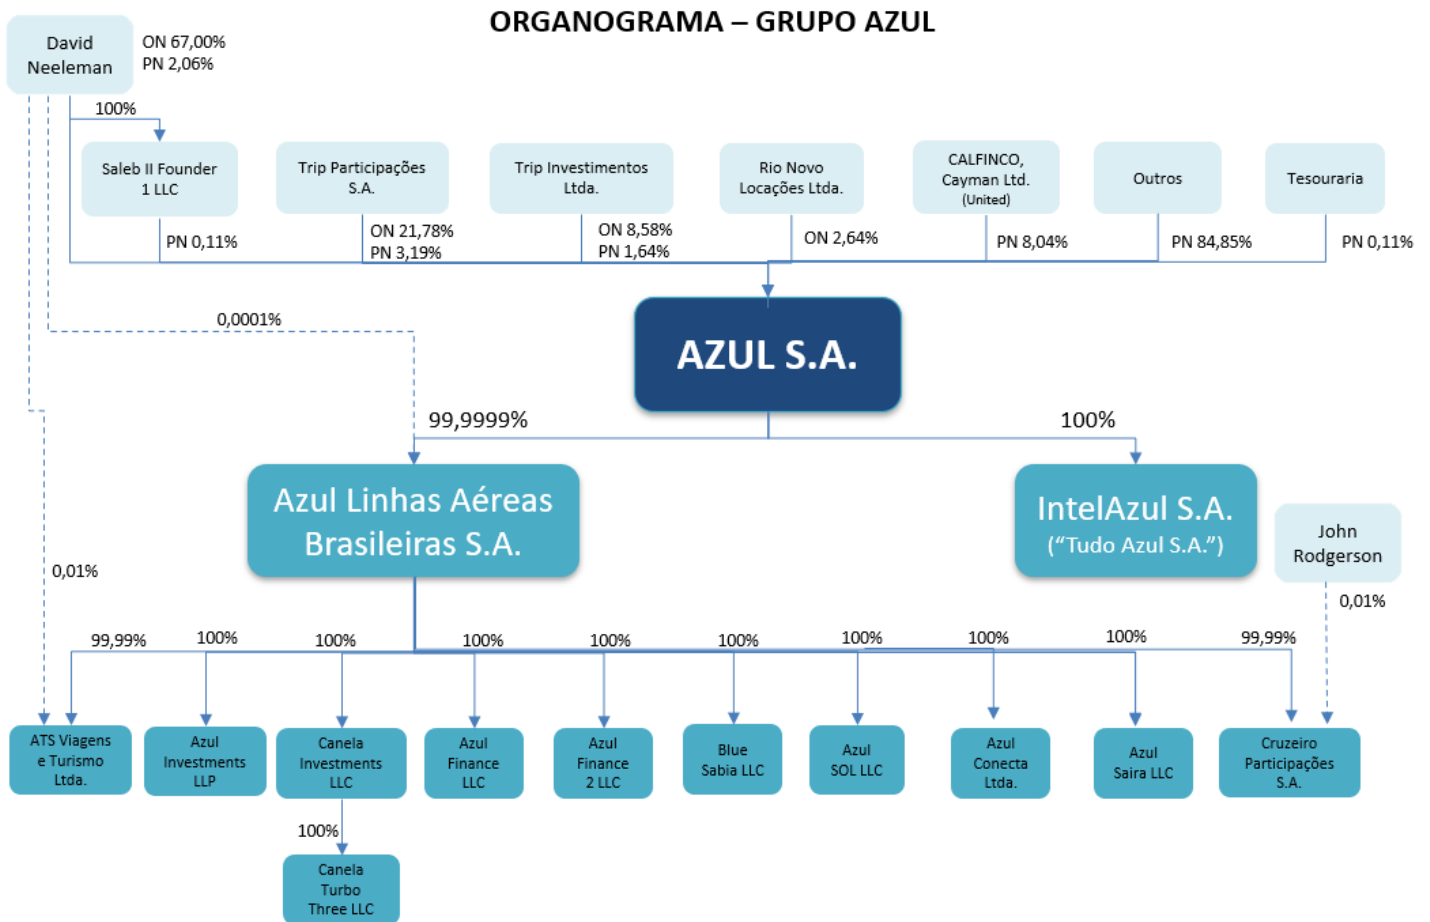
ORGANOGRAMA – GRUPO AZUL

David Neeleman

ON 67,00%
PN 2,06%

100%

Saleb II Founder 1 LLC

Trip Participações S.A.

Trip Investimentos Ltda.

Rio Novo Locações Ltda.

CALFINCO, Cayman Ltd. (United)

Outros

Tesouraria

PN 0,11%

ON 21,78%
PN 3,19%

ON 8,58%
PN 1,64%

ON 2,64%

PN 8,04%

PN 84,85%

PN 0,11%

0,0001%

AZUL S.A.

99,9999%

100%

Azul Linhas Aéreas Brasileiras S.A.

IntelAzul S.A.
("Tudo Azul S.A.")

John Rodgerson

0,01%

0,01%

99,99%

100%

100%

100%

100%

100%

100%

100%

100%

99,99%

ATS Viagens e Turismo Ltda.

Azul Investments LLP

Canela Investments LLC

Azul Finance LLC

Azul Finance 2 LLC

Blue Sabia LLC

Azul SOL LLC

Azul Conecta Ltda.

Azul Saira LLC

Cruzeiro Participações S.A.

100%

Canela Turbo Three LLC